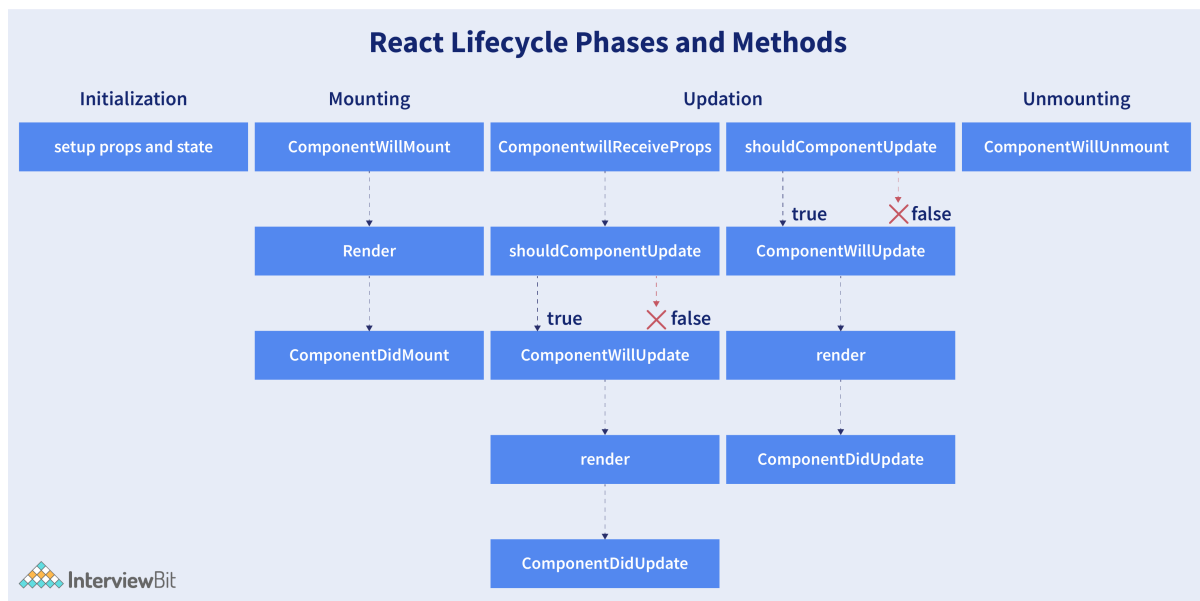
React Lifecycle Phases and Methods

Initialization

setup props and state

Mounting

ComponentWillMount

Render

ComponentDidMount

Updation

ComponentwillReceiveProps

shouldComponentUpdate

true

false

ComponentWillUpdate

render

ComponentDidUpdate

shouldComponentUpdate

true

false

ComponentWillUpdate

render

ComponentDidUpdate

Unmounting

ComponentWillUnmount

InterviewBit